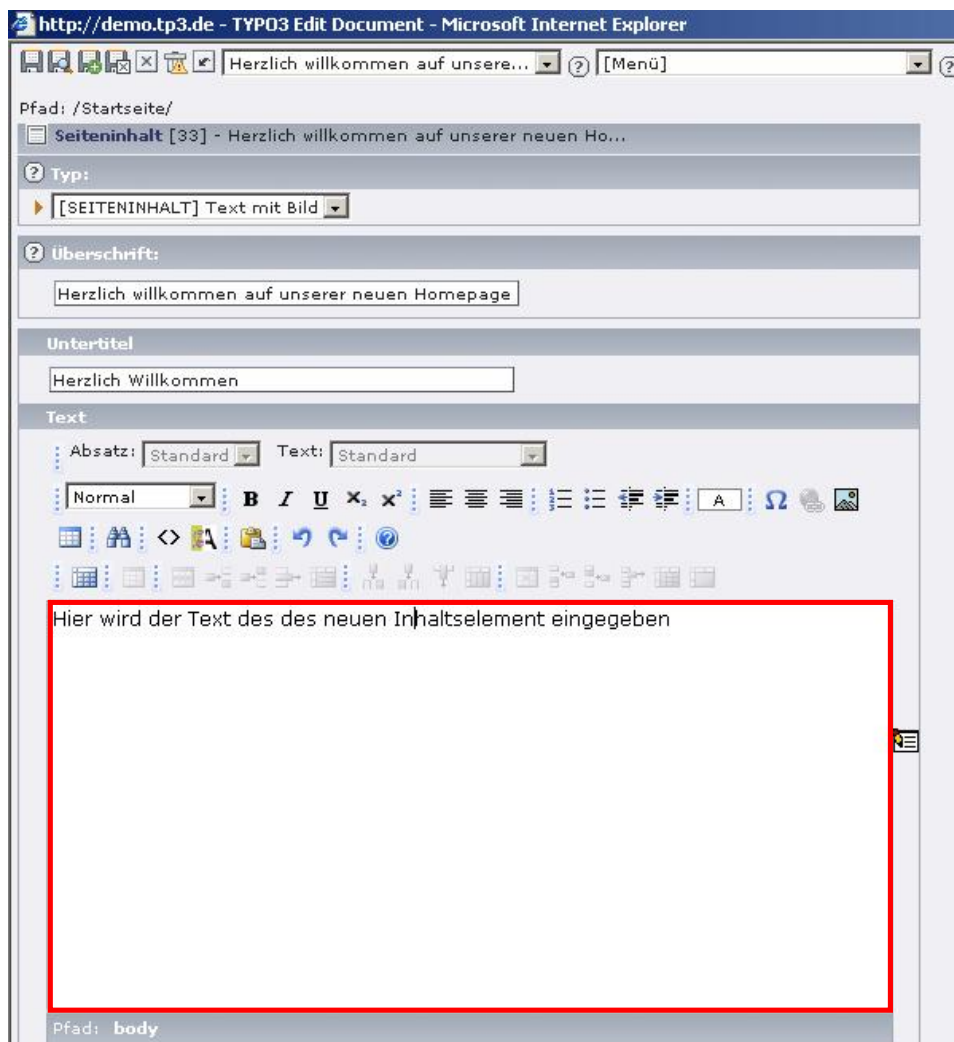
http://demo.tp3.de - TYPO3 Edit Document - Microsoft Internet Explorer

Herzlich willkommen auf unsere...
[Menü]

Pfad: /Startseite/

Seiteninhalt [33] - Herzlich willkommen auf unserer neuen Ho...

Typ:

[SEITENINHALT] Text mit Bild

Überschrift:

Herzlich willkommen auf unserer neuen Homepage

Untertitel

Herzlich Willkommen

Text

Absatz: Standard Text: Standard

Normal B I U $X_2$ $X^2$ A Ω

Hier wird der Text des des neuen Inhaltselement eingegeben

Pfad: body